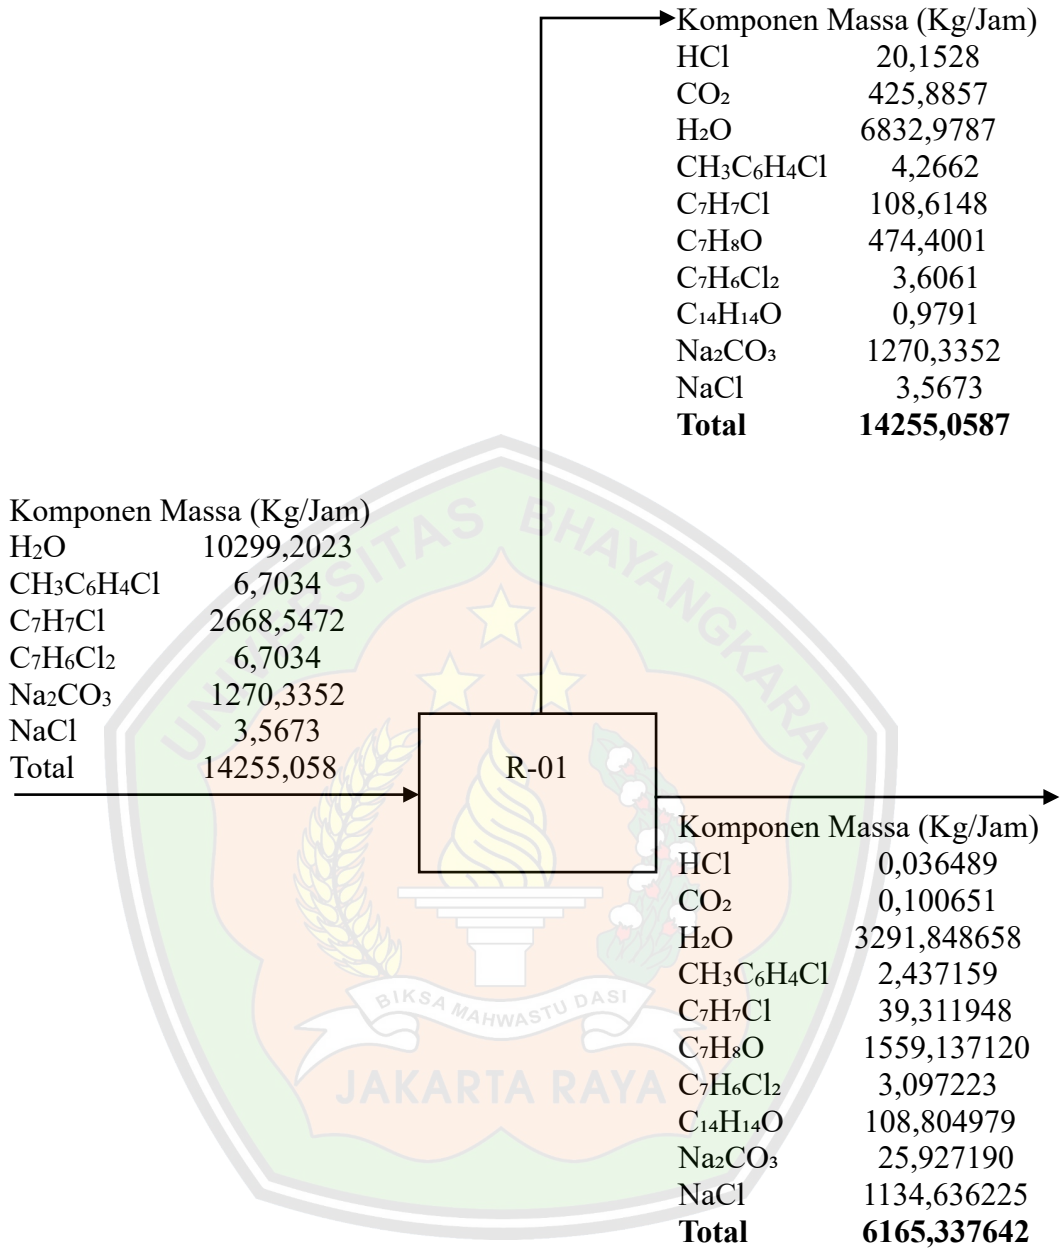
| Komponen | Massa (Kg/Jam) |
|---|---|
| HCl | 20,1528 |
| $CO_2$ | 425,8857 |
| $H_2O$ | 6832,9787 |
| $CH_3C_6H_4Cl$ | 4,2662 |
| $C_7H_7Cl$ | 108,6148 |
| $C_7H_8O$ | 474,4001 |
| $C_7H_6Cl_2$ | 3,6061 |
| $C_{14}H_{14}O$ | 0,9791 |
| $Na_2CO_3$ | 1270,3352 |
| NaCl | 3,5673 |
| **Total** | **14255,0587** |

| Komponen | Massa (Kg/Jam) |
|---|---|
| $H_2O$ | 10299,2023 |
| $CH_3C_6H_4Cl$ | 6,7034 |
| $C_7H_7Cl$ | 2668,5472 |
| $C_7H_6Cl_2$ | 6,7034 |
| $Na_2CO_3$ | 1270,3352 |
| NaCl | 3,5673 |
| Total | 14255,058 |

R-01

UNIVERSITAS BHAYANGKARA

BIKSA MAHWASTU DASI

JAKARTA RAYA

| Komponen | Massa (Kg/Jam) |
|---|---|
| HCl | 0,036489 |
| $CO_2$ | 0,100651 |
| $H_2O$ | 3291,848658 |
| $CH_3C_6H_4Cl$ | 2,437159 |
| $C_7H_7Cl$ | 39,311948 |
| $C_7H_8O$ | 1559,137120 |
| $C_7H_6Cl_2$ | 3,097223 |
| $C_{14}H_{14}O$ | 108,804979 |
| $Na_2CO_3$ | 25,927190 |
| NaCl | 1134,636225 |
| **Total** | **6165,337642** |